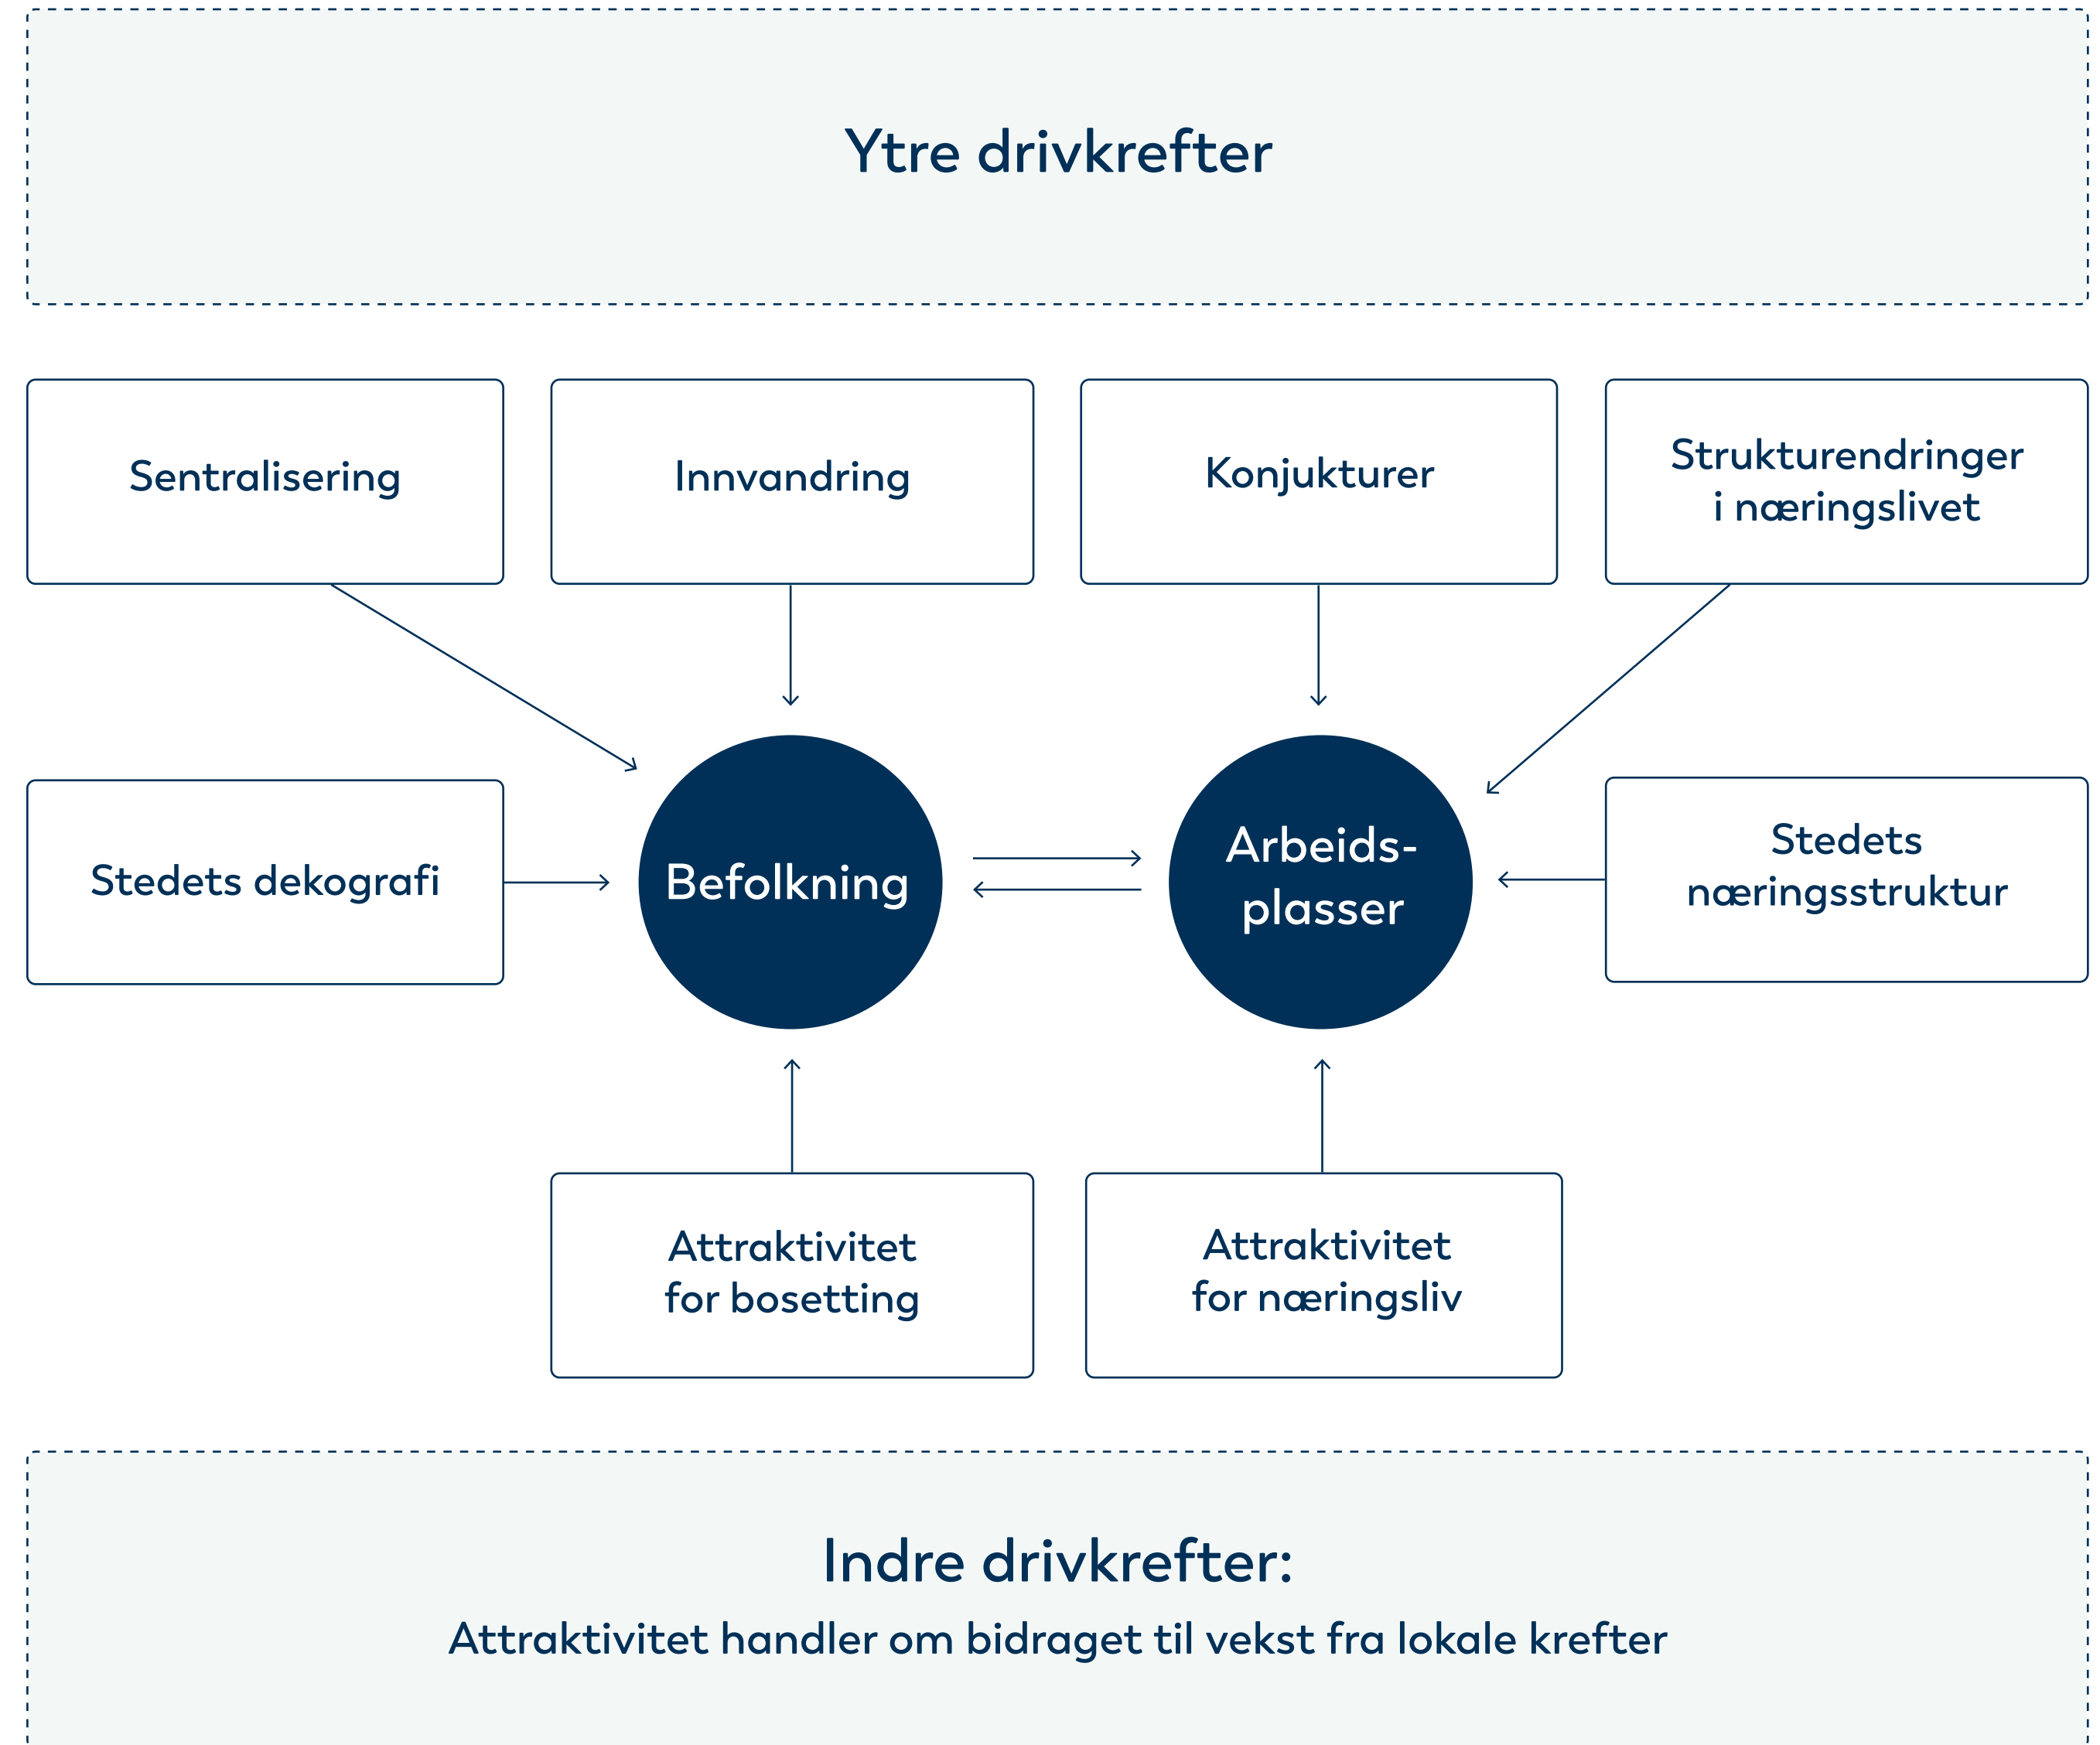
Ytre drivkrefter

Sentralisering

Innvandring

Konjukturer

Strukturendringer i næringslivet

Stedets dekografi

Befolkning

Arbeids-plasser

Stedets næringsstruktur

Attraktivitet for bosetting

Attraktivitet for næringsliv

Indre drivkrefter:

Attraktivitet handler om bidraget til vekst fra lokale krefter